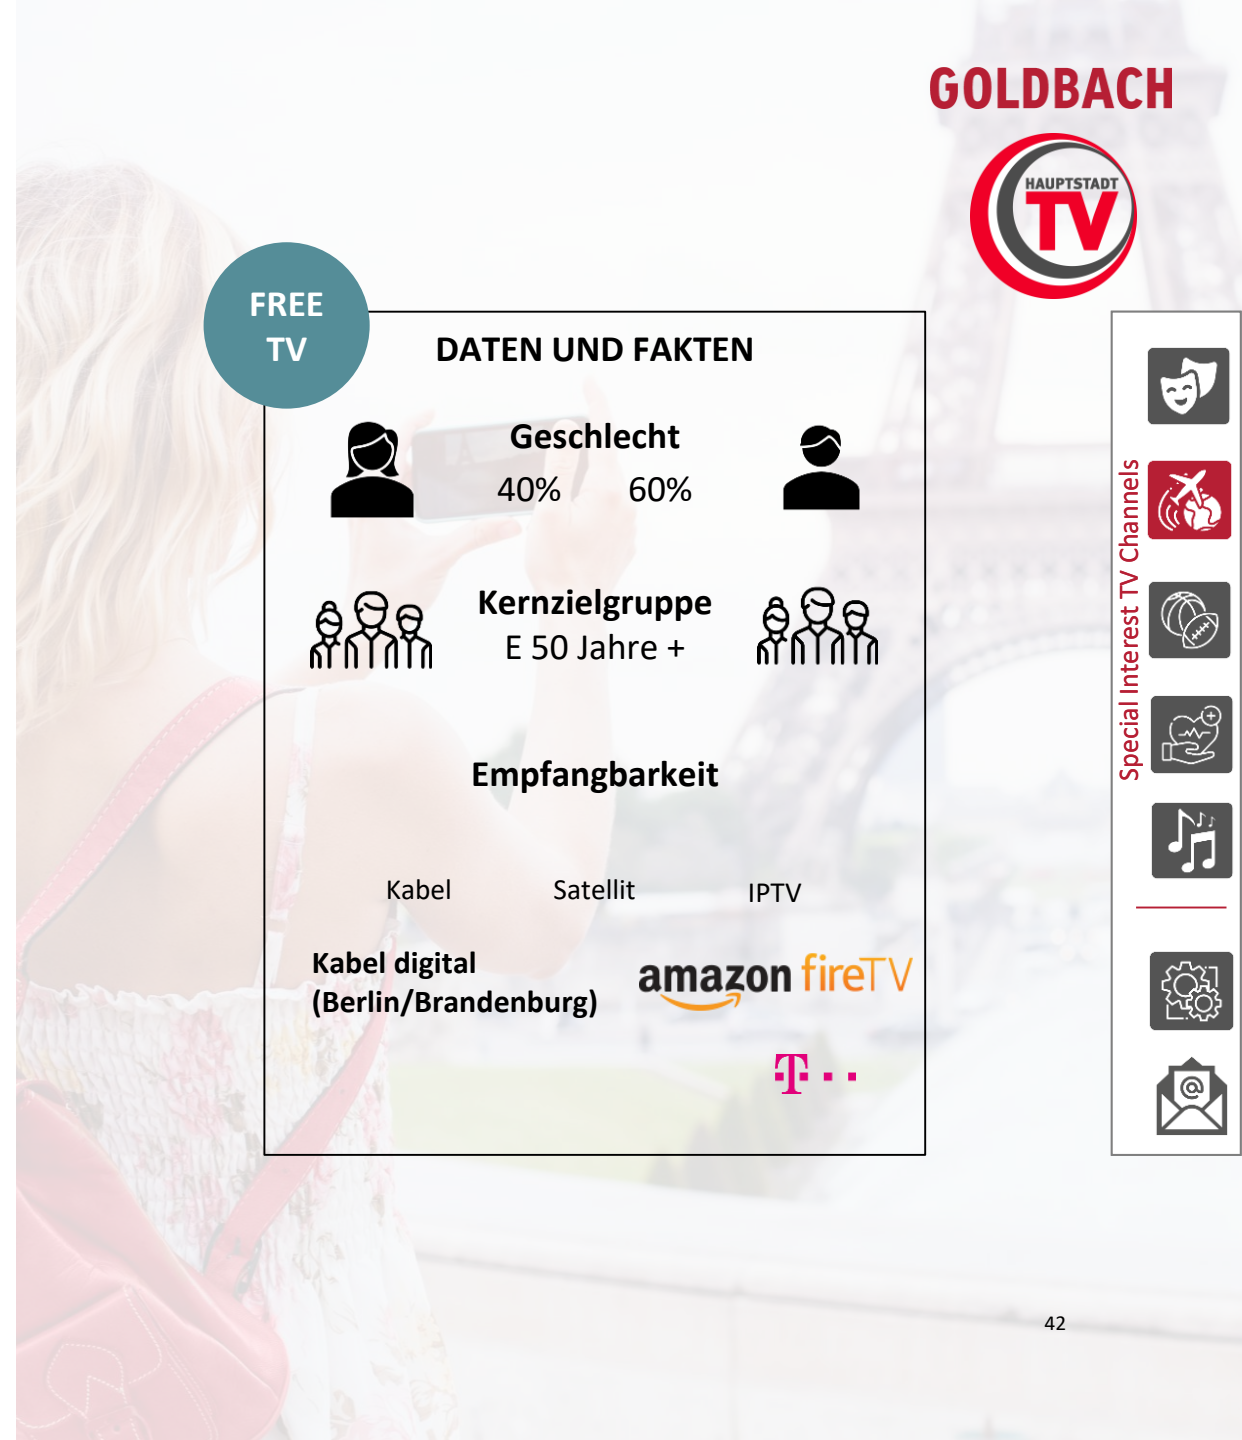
GOLDBACH

HAUPTSTADT TV

FREE TV

DATEN UND FAKTEN

Geschlecht
40% 60%

Kernzielgruppe
E 50 Jahre +

Empfangbarkeit

Kabel Satellit IPTV

Kabel digital
(Berlin/Brandenburg)

amazon fireTV

T · ·

Special Interest TV Channels

42